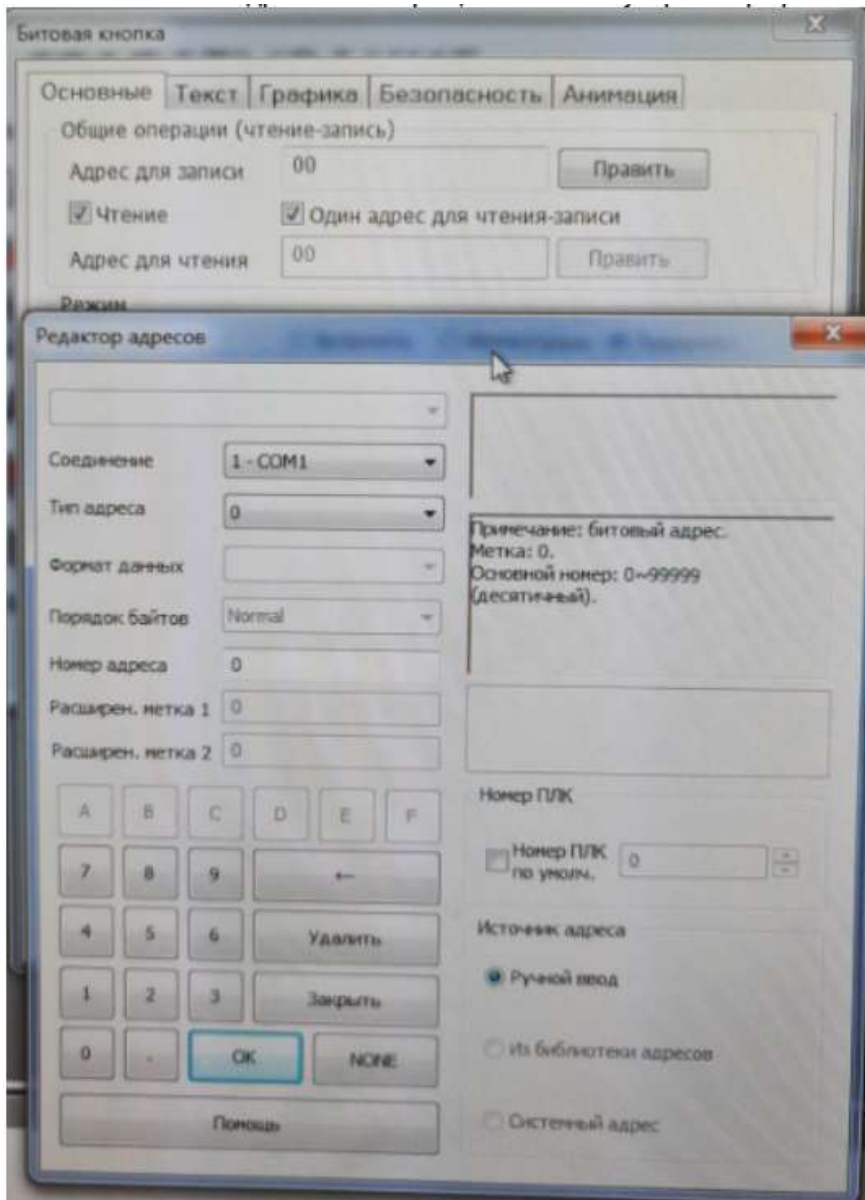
Битовая кнопка

Основные | Текст | Графика | Безопасность | Анимация

Общие операции (чтение-запись)

Адрес для записи 00 Править

☑ Чтение ☑ Один адрес для чтения-записи

Адрес для чтения 00 Править

Режим

Редактор адресов

Соединение 1 - COM1

Тип адреса 0

Формат данных

Порядок байтов Normal

Номер адреса 0

Расширен. метка 1 0

Расширен. метка 2 0

Примечание: битовый адрес.
Метка: 0.
Основной номер: 0~99999 (десятичный).

A B C D E F

7 8 9 ←

4 5 6 Удалить

1 2 3 Закрыть

0 . OK NONE

Помощь

Номер ПЛК

Номер ПЛК по умолч. 0

Источник адреса

Ручной ввод

Из библиотеки адресов

Системный адрес